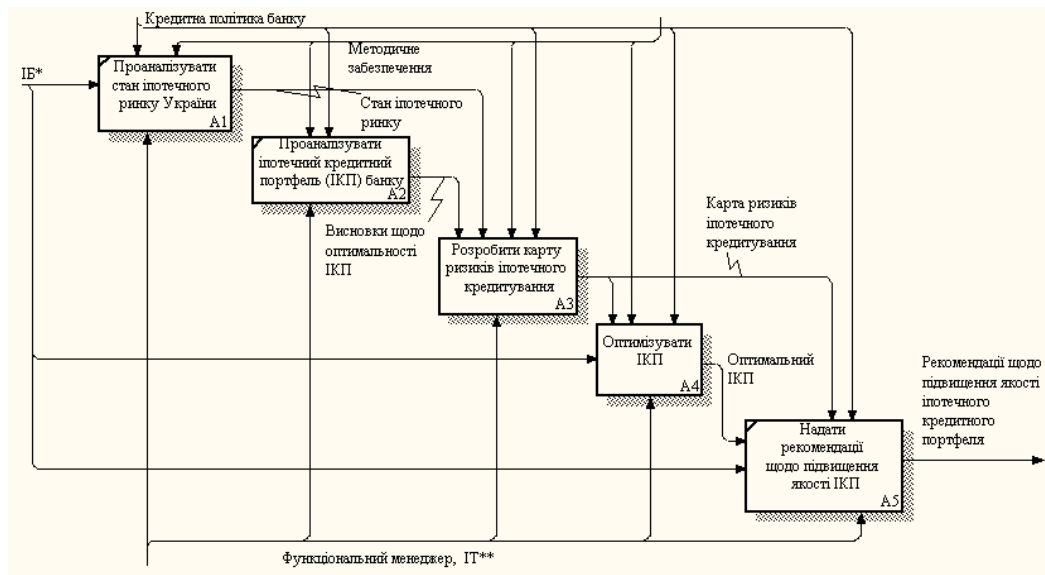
Кредитна політика банку

Методичне забезпечення

ІБ*

Проаналізувати стан іпотечного ринку України
A1

Стан іпотечного ринку

Проаналізувати іпотечний кредитний портфель (ІКП) банку
A2

Висновки щодо оптимальності ІКП

Розробити карту ризиків іпотечного кредитування
A3

Карта ризиків іпотечного кредитування

Оптимізувати ІКП
A4

Оптимальний ІКП

Рекомендації щодо підвищення якості іпотечного кредитного портфеля

Надати рекомендації щодо підвищення якості ІКП
A5

Функціональний менеджер, ІТ**